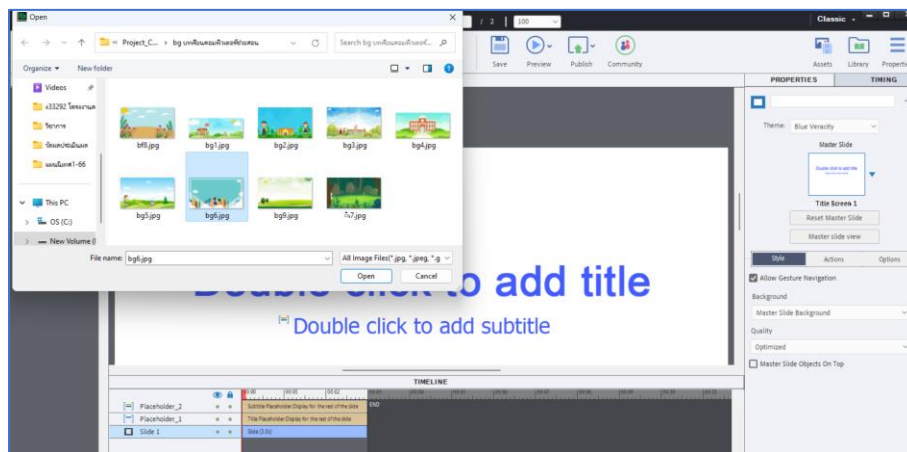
Open

« Project_C... › bg บทเรียนคอมพิวเตอร์ช่วยสอน

Search bg บทเรียนคอมพิวเตอร์...

Organize ▾ New folder

Videos

e33292 โครงงาน

วิจัยภาษ

วัดผลประเมินผล

แผนนิเทศ1-66

This PC

OS (C:)

New Volume (

bf8.jpg bg1.jpg bg2.jpg bg3.jpg bg4.jpg

bg5.jpg bg6.jpg bg9.jpg ก็7.jpg

File name: bg6.jpg

All Image Files(*.jpg, *.jpeg, *.g

Open Cancel

/ 2 | 100

Classic

Save Preview Publish Community

Assets Library Properti

PROPERTIES TIMING

Theme: Blue Veracity

Master Slide

Double click to add title

Title Screen 1

Reset Master Slide

Master slide view

Style Actions Options

Allow Gesture Navigation

Background

Master Slide Background

Quality

Optimized

Master Slide Objects On Top

Double click to add title

Double click to add subtitle

TIMELINE

Placeholder_2

Placeholder_1

Slide 1

Subtitle Placeholder:Display for the rest of the slide

Title Placeholder:Display for the rest of the slide

Slide (3.0s)

END